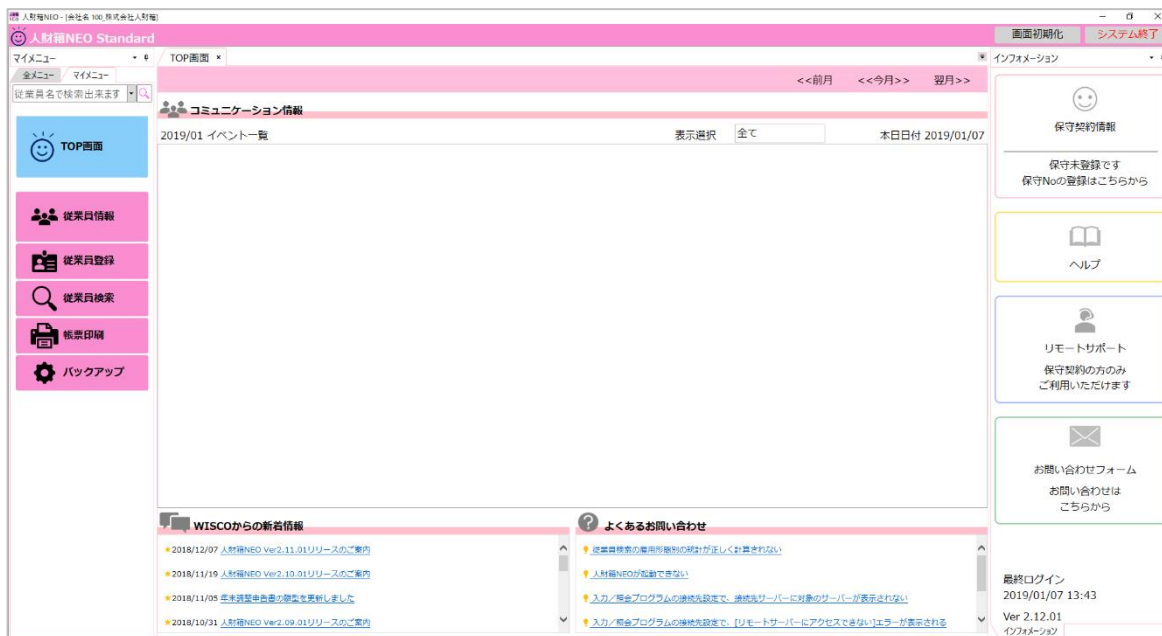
人財箱NEO - [会社名 100_株式会社人財箱]

人財箱NEO Standard

画面初期化　システム終了

マイメニュー

全メニュー　マイメニュー

従業員名で検索出来ます

TOP画面

従業員情報

従業員登録

従業員検索

帳票印刷

バックアップ

TOP画面 ×

<<前月　<<今月>>　翌月>>

コミュニケーション情報

2019/01 イベント一覧　表示選択　全て　本日日付 2019/01/07

WISCOからの新着情報

★2018/12/07 人財箱NEO Ver2.11.01リリースのご案内

★2018/11/19 人財箱NEO Ver2.10.01リリースのご案内

★2018/11/05 年末調整申告書の様式を更新しました

★2018/10/31 人財箱NEO Ver2.09.01リリースのご案内

よくあるお問い合わせ

従業員検索の雇用形態別の集計が正しく計算されない

人財箱NEOが起動できない

入力／照会プログラムの接続先設定で、接続先サーバーに対象のサーバーが表示されない

入力／照会プログラムの接続先設定で、[リモートサーバーにアクセスできない]エラーが表示される

インフォメーション

保守契約情報

保守未登録です
保守Noの登録はこちらから

ヘルプ

リモートサポート

保守契約の方のみ
ご利用いただけます

お問い合わせフォーム

お問い合わせは
こちらから

最終ログイン
2019/01/07 13:43

Ver 2.12.01

インフォメーション